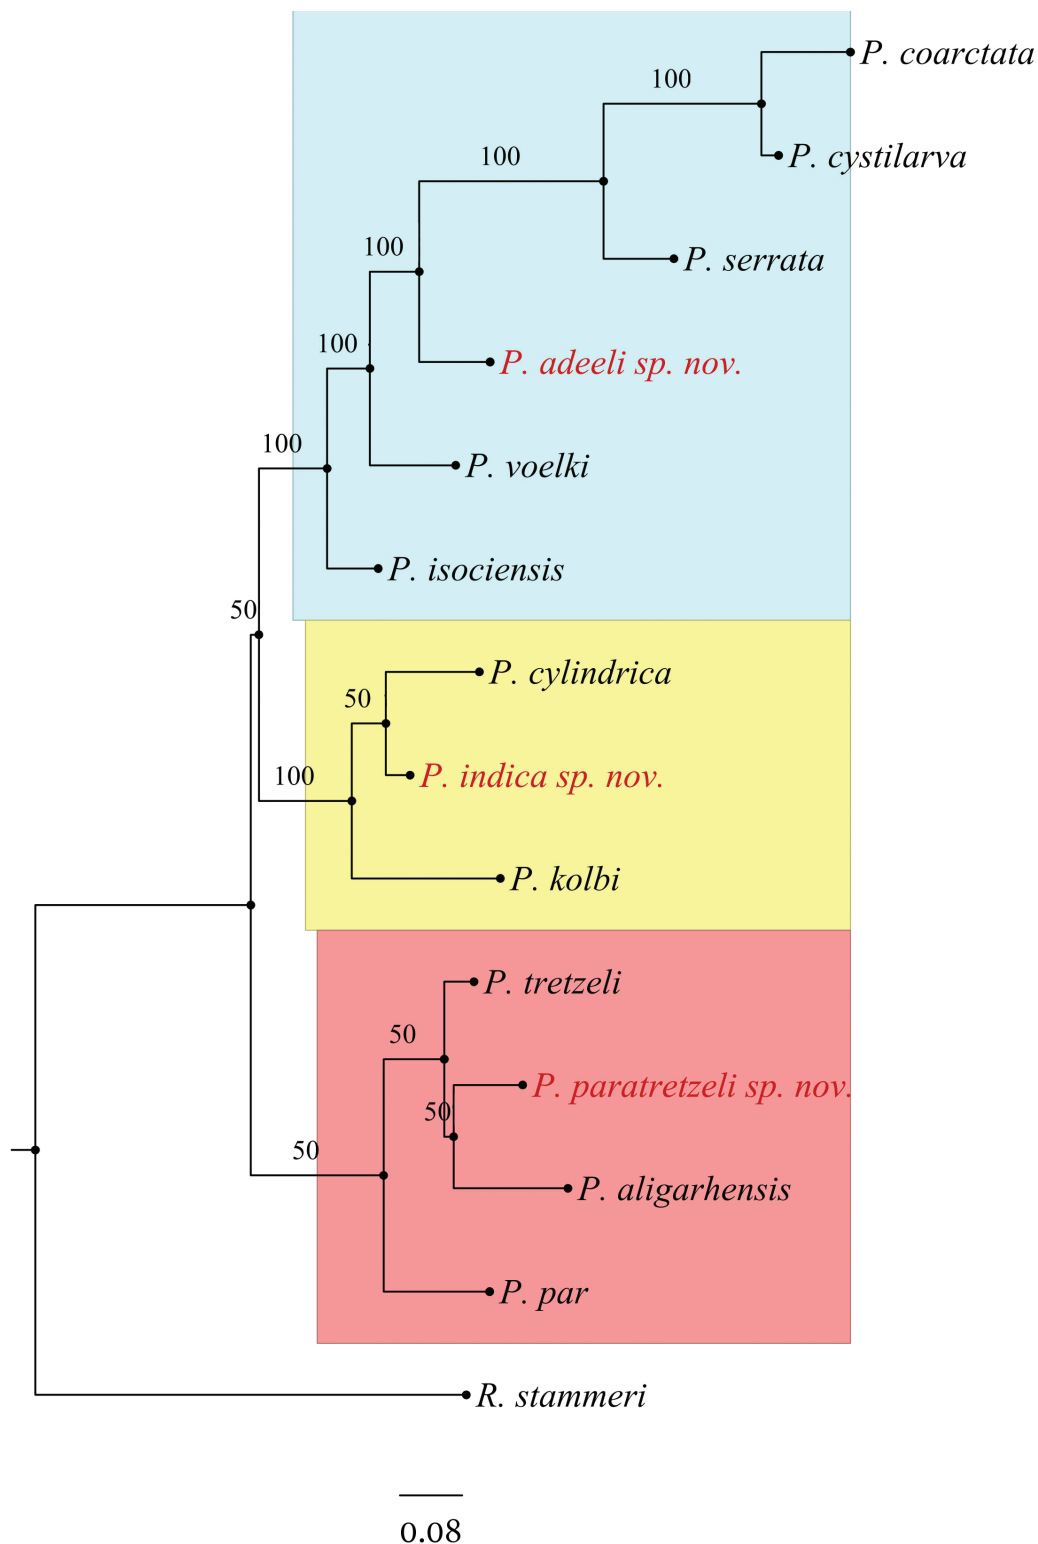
100

P. coarctata

100

P. cystilarva

100

P. serrata

100

P. adeeli sp. nov.

100

P. voelki

P. isociensis

50

P. cylindrica

50

P. indica sp. nov.

100

P. kolbi

P. tretzeli

50

P. paratretzeli sp. nov.

50

P. aligarhensis

50

P. par

R. stammeri

0.08